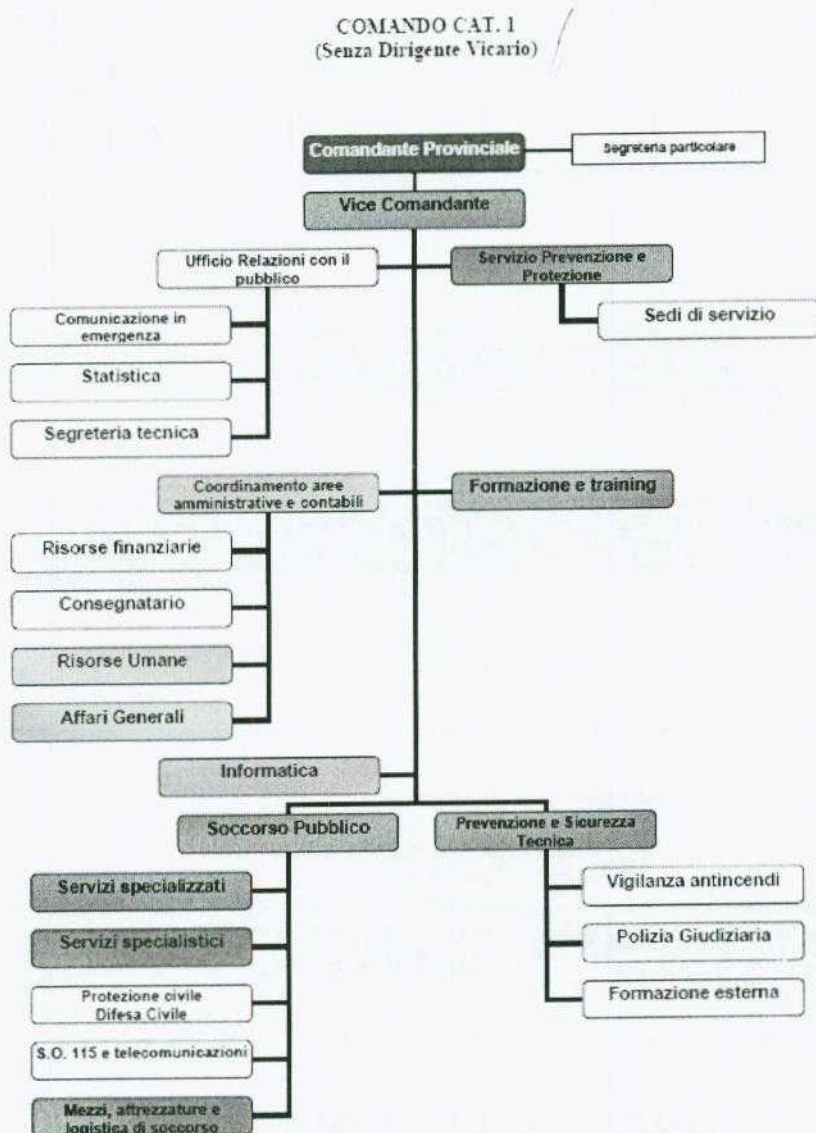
COMANDO CAT. 1
(Senza Dirigente Vicario)

Comandante Provinciale

Segreteria particolare

Vice Comandante

Ufficio Relazioni con il pubblico

Servizio Prevenzione e Protezione

Sedi di servizio

Comunicazione in emergenza

Statistica

Segreteria tecnica

Coordinamento aree amministrative e contabili

Formazione e training

Risorse finanziarie

Consegnatario

Risorse Umane

Affari Generali

Informatica

Soccorso Pubblico

Prevenzione e Sicurezza Tecnica

Servizi specializzati

Servizi specialistici

Protezione civile Difesa Civile

S.O. 115 e telecomunicazioni

Mezzi, attrezzature e logistica di soccorso

Vigilanza antincendi

Polizia Giudiziaria

Formazione esterna